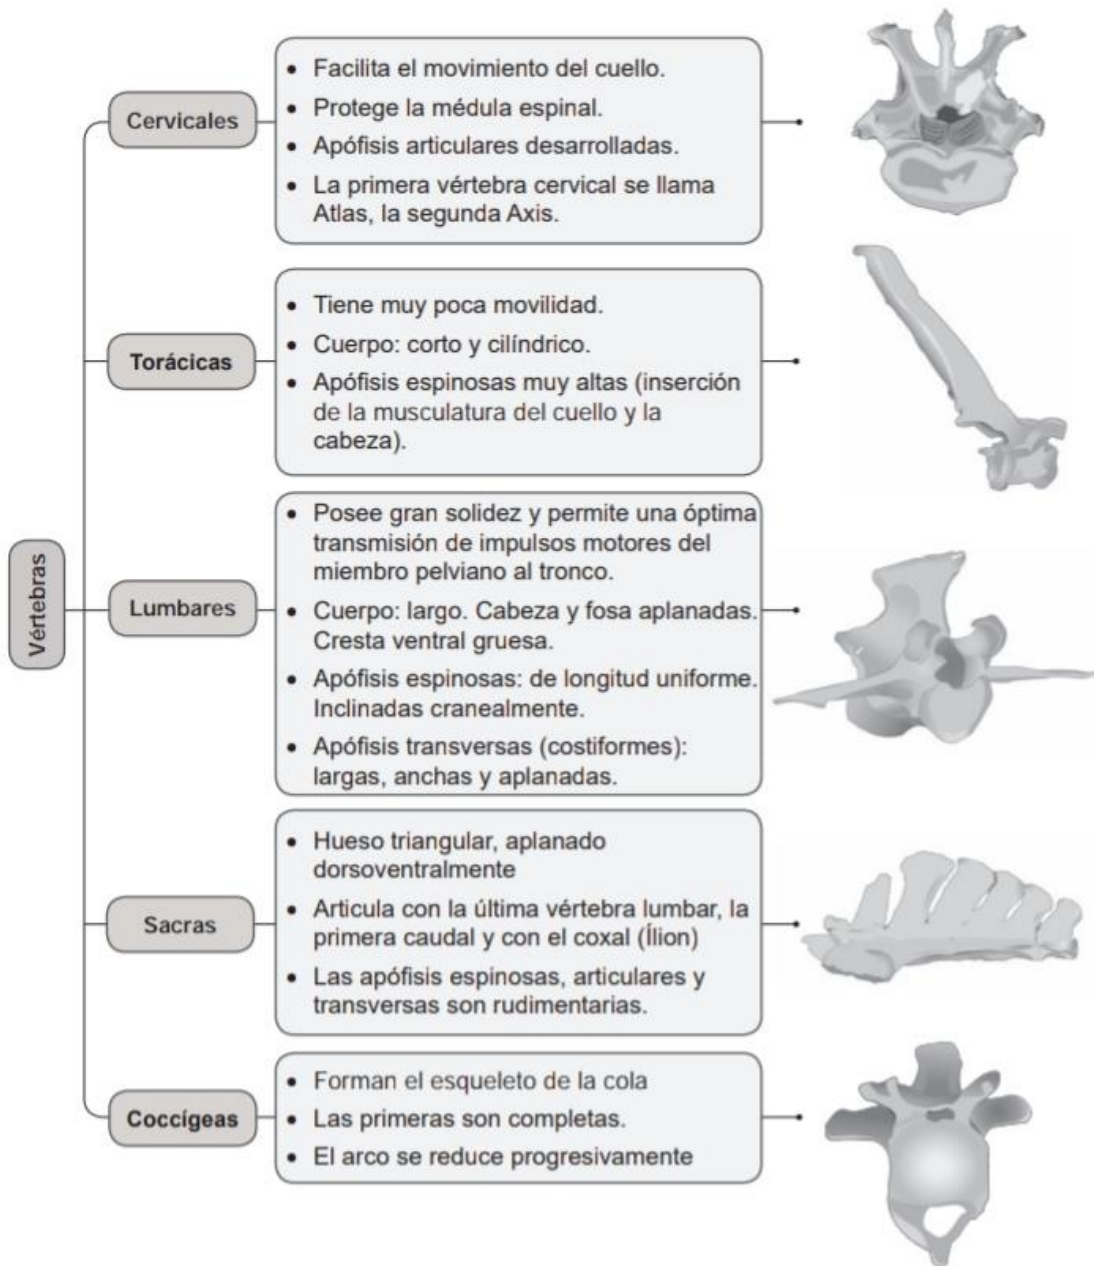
Vértebras

Cervicales
- Facilita el movimiento del cuello.
- Protege la médula espinal.
- Apófisis articulares desarrolladas.
- La primera vértebra cervical se llama Atlas, la segunda Axis.

Torácicas
- Tiene muy poca movilidad.
- Cuerpo: corto y cilíndrico.
- Apófisis espinosas muy altas (inserción de la musculatura del cuello y la cabeza).

Lumbares
- Posee gran solidez y permite una óptima transmisión de impulsos motores del miembro pelviano al tronco.
- Cuerpo: largo. Cabeza y fosa aplanadas. Cresta ventral gruesa.
- Apófisis espinosas: de longitud uniforme. Inclinadas cranealmente.
- Apófisis transversas (costiformes): largas, anchas y aplanadas.

Sacras
- Hueso triangular, aplanado dorsoventralmente
- Articula con la última vértebra lumbar, la primera caudal y con el coxal (Ílion)
- Las apófisis espinosas, articulares y transversas son rudimentarias.

Coccígeas
- Forman el esqueleto de la cola
- Las primeras son completas.
- El arco se reduce progresivamente